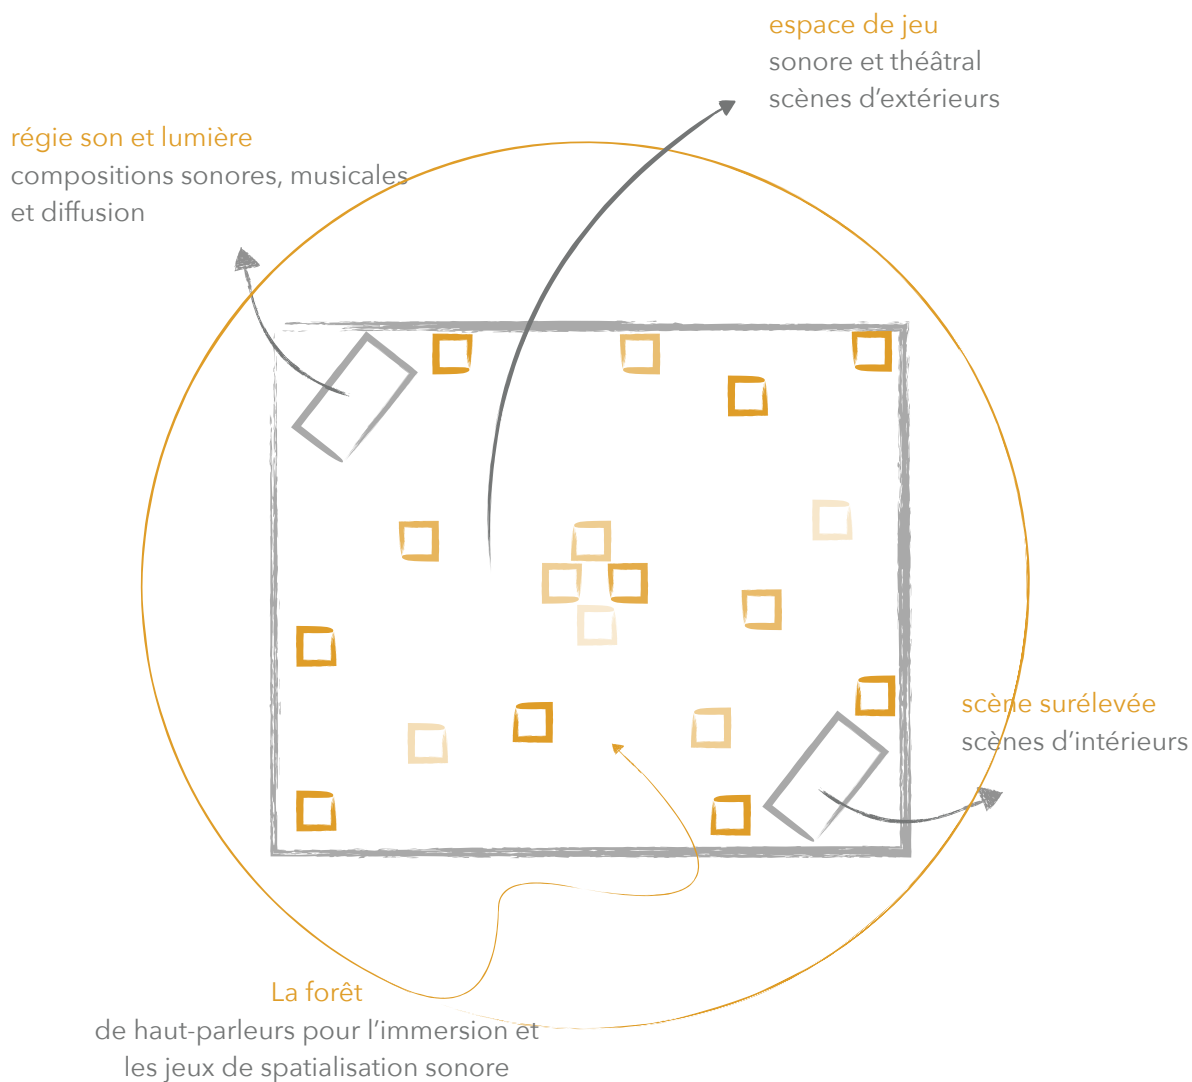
espace de jeu
sonore et théâtral
scènes d'extérieurs

régie son et lumière
compositions sonores, musicales
et diffusion

scène surélevée
scènes d'intérieurs

La forêt
de haut-parleurs pour l'immersion et
les jeux de spatialisation sonore